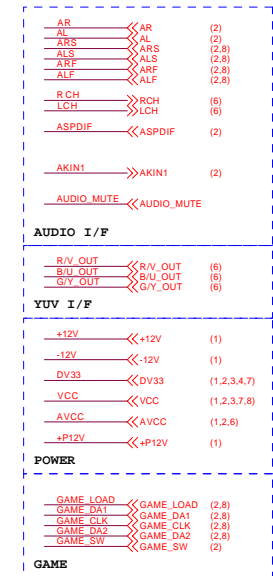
AR AR (2)
AL AL (2)
ARS ARS (2,8)
ALS ALS (2,8)
ARF ARF (2,8)
ALF ALF (2,8)

RCH RCH (6)
LCH LCH (6)

ASPDIF ASPDIF (2)

AKIN1 AKIN1 (2)

AUDIO_MUTE AUDIO_MUTE

AUDIO I/F

R/V_OUT R/V_OUT (6)
B/U_OUT B/U_OUT (6)
G/Y_OUT G/Y_OUT (6)

YUV I/F

+12V +12V (1)

-12V -12V (1)

DV33 DV33 (1,2,3,4,7)

VCC VCC (1,2,3,7,8)

AVCC AVCC (1,2,6)

+P12V +P12V (1)

POWER

GAME_LOAD GAME_LOAD (2,8)
GAME_DA1 GAME_DA1 (2,8)
GAME_CLK GAME_CLK (2,8)
GAME_DA2 GAME_DA2 (2,8)
GAME_SW GAME_SW (2)

GAME